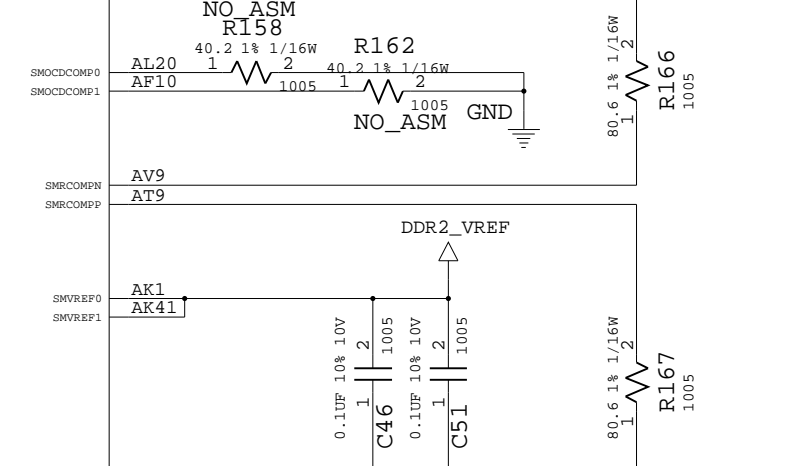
NO_ASM
R158
40.2 1% 1/16W
1 2
1005
R162
40.2 1% 1/16W
1 2
1005
NO_ASM
GND
SMOCDCOMP0
AL20
SMOCDCOMP1
AF10
80.6 1% 1/16W
1 2
R166
1005
SMRCOMPN
AV9
SMRCOMPP
AT9
DDR2_VREF
SMVREF0
AK1
SMVREF1
AK41
0.1UF 10% 10V
1 2
1005
C46
0.1UF 10% 10V
1 2
1005
C51
80.6 1% 1/16W
1 2
R167
1005